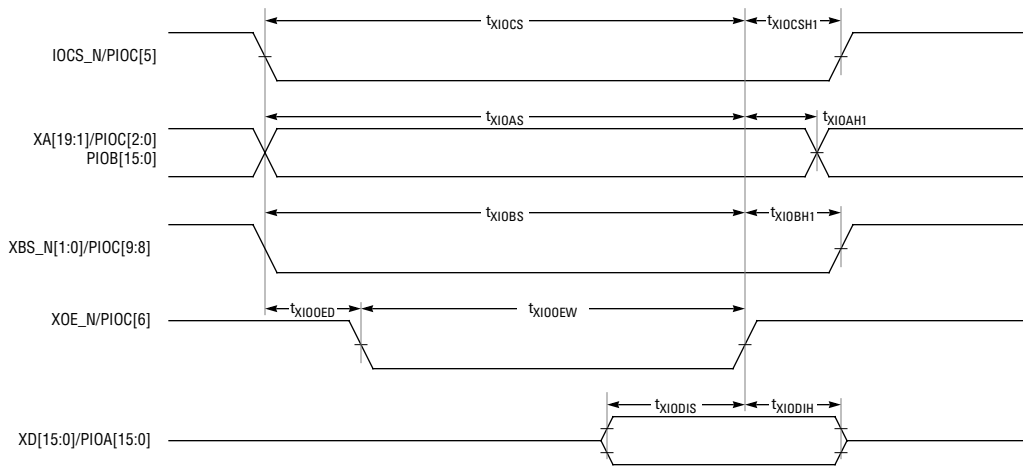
$t_{XIOCS}$
$t_{XIOCSH1}$
IOCS_N/PIOC[5]
$t_{XIOAS}$
$t_{XIOAH1}$
XA[19:1]/PIOC[2:0]
PIOB[15:0]
$t_{XIOBS}$
$t_{XIOBH1}$
XBS_N[1:0]/PIOC[9:8]
$t_{XIOOED}$
$t_{XIOOEW}$
XOE_N/PIOC[6]
$t_{XIODIS}$
$t_{XIODIH}$
XD[15:0]/PIOA[15:0]